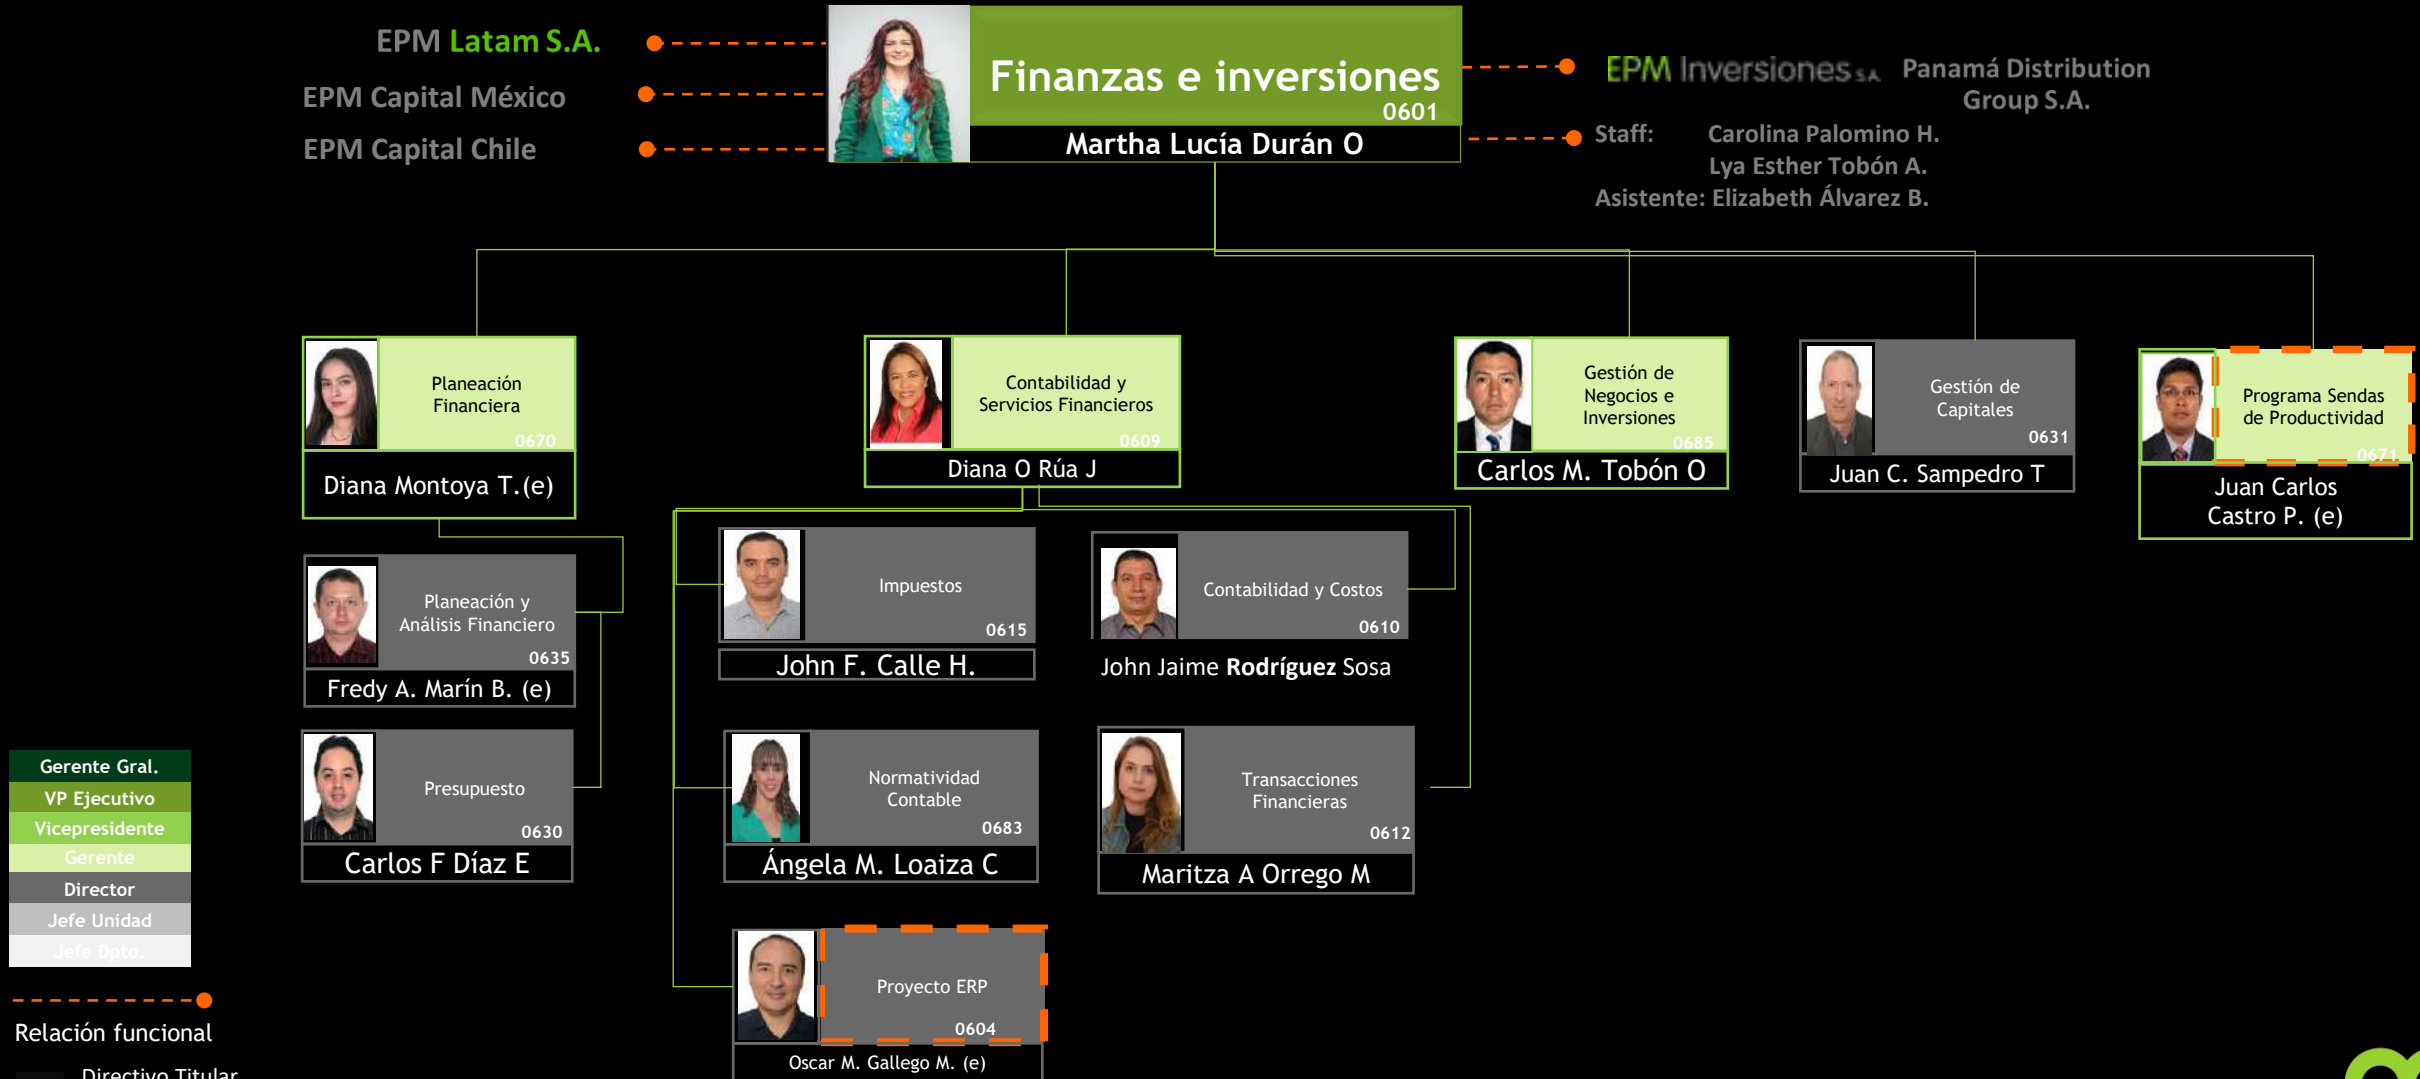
EPM Latam S.A.

EPM Capital México

EPM Capital Chile

Finanzas e inversiones
0601
Martha Lucía Durán O

EPM Inversiones S.A. Panamá Distribution Group S.A.

Staff: Carolina Palomino H.
Lya Esther Tobón A.
Asistente: Elizabeth Álvarez B.

Planeación Financiera
0670
Diana Montoya T.(e)

Contabilidad y Servicios Financieros
0609
Diana O Rúa J

Gestión de Negocios e Inversiones
0685
Carlos M. Tobón O

Gestión de Capitales
0631
Juan C. Sampedro T

Programa Sendas de Productividad
0671
Juan Carlos Castro P. (e)

Planeación y Análisis Financiero
0635
Fredy A. Marín B. (e)

Presupuesto
0630
Carlos F Díaz E

Impuestos
0615
John F. Calle H.

Contabilidad y Costos
0610
John Jaime **Rodríguez** Sosa

Normatividad Contable
0683
Ángela M. Loaiza C

Transacciones Financieras
0612
Maritza A Orrego M

Proyecto ERP
0604
Oscar M. Gallego M. (e)

Gerente Gral.
VP Ejecutivo
Vicepresidente
Gerente
Director
Jefe Unidad
Jefe Dpto.

Relación funcional

Directivo Titular